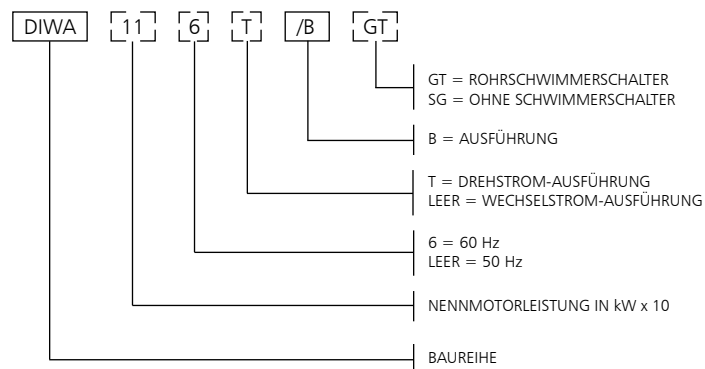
DIWA 11 6 T /B GT

GT = ROHRSCHWIMMERSCHALTER
SG = OHNE SCHWIMMERSCHALTER

B = AUSFÜHRUNG

T = DREHSTROM-AUSFÜHRUNG
LEER = WECHSELSTROM-AUSFÜHRUNG

6 = 60 Hz
LEER = 50 Hz

NENNMOTORLEISTUNG IN kW x 10

BAUREIHE